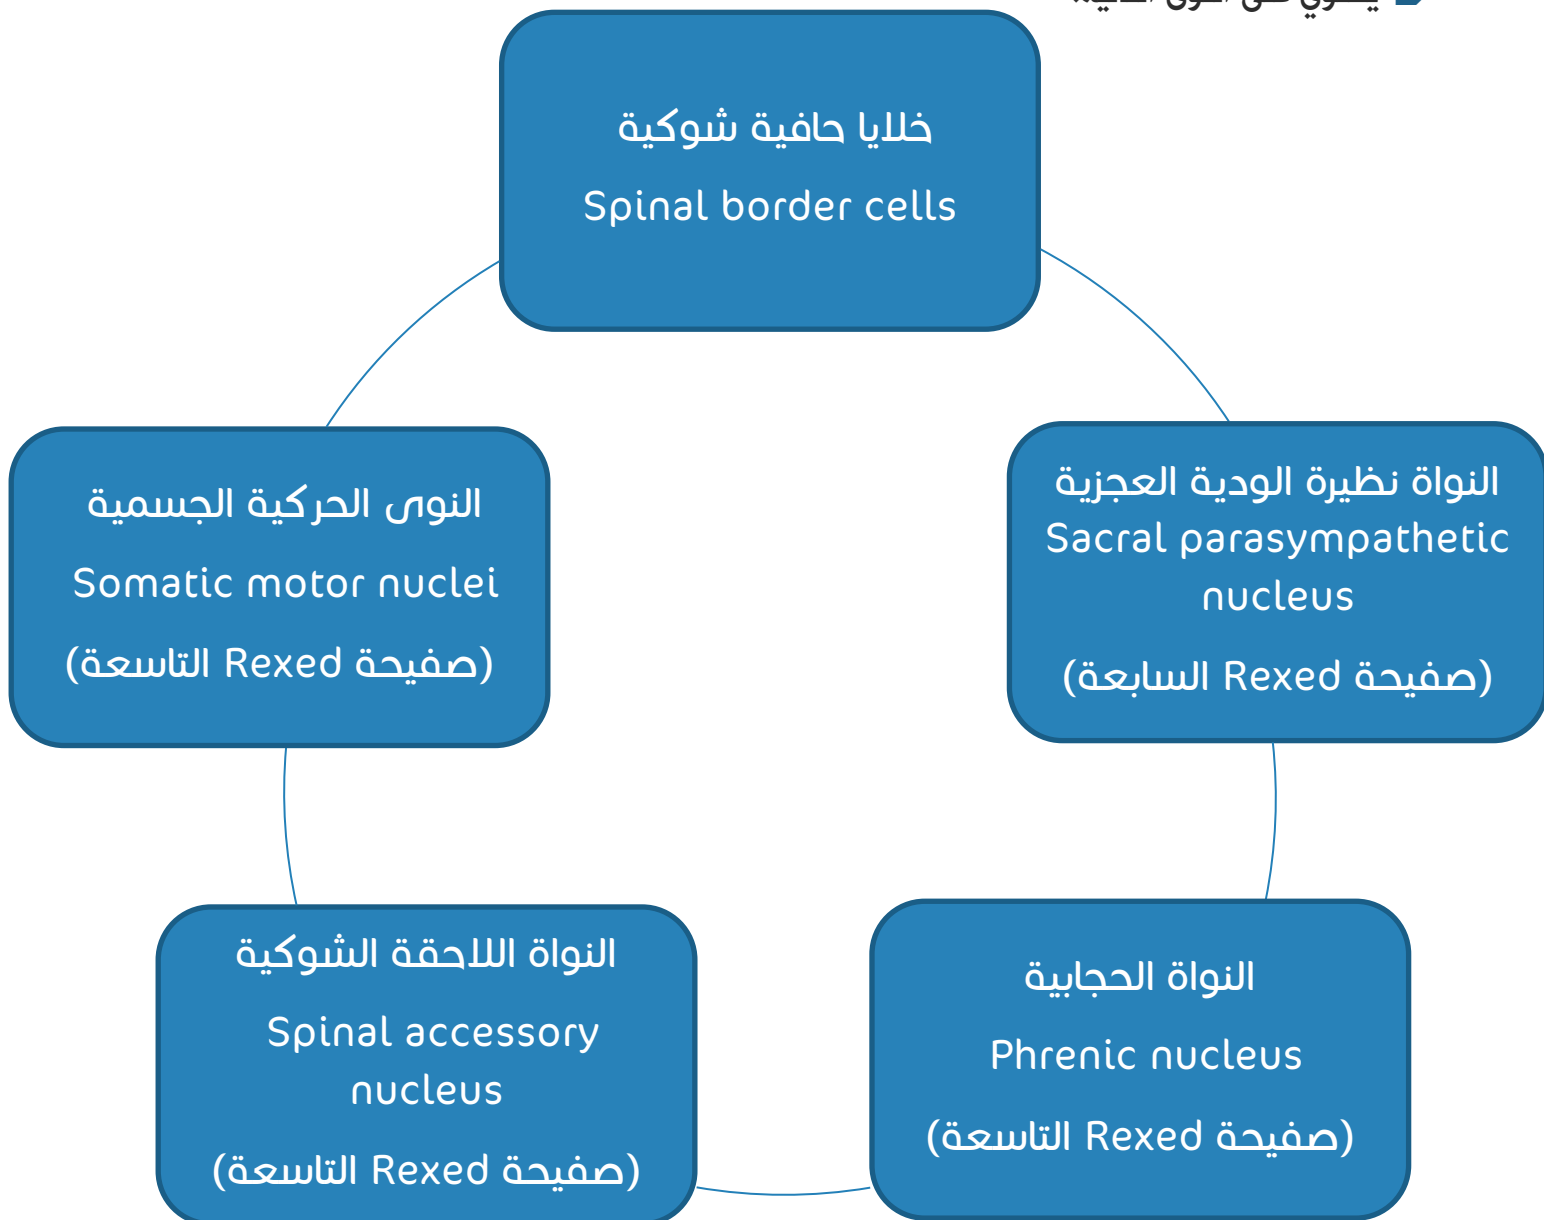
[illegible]

خلايا حافية شوكية
Spinal border cells

النواة نظيرة الودية العجزية
Sacral parasympathetic nucleus
(صفيحة Rexed السابعة)

النواة الحجابية
Phrenic nucleus
(صفيحة Rexed التاسعة)

النواة اللاحقة الشوكية
Spinal accessory nucleus
(صفيحة Rexed التاسعة)

النوى الحركية الجسمية
Somatic motor nuclei
(صفيحة Rexed التاسعة)